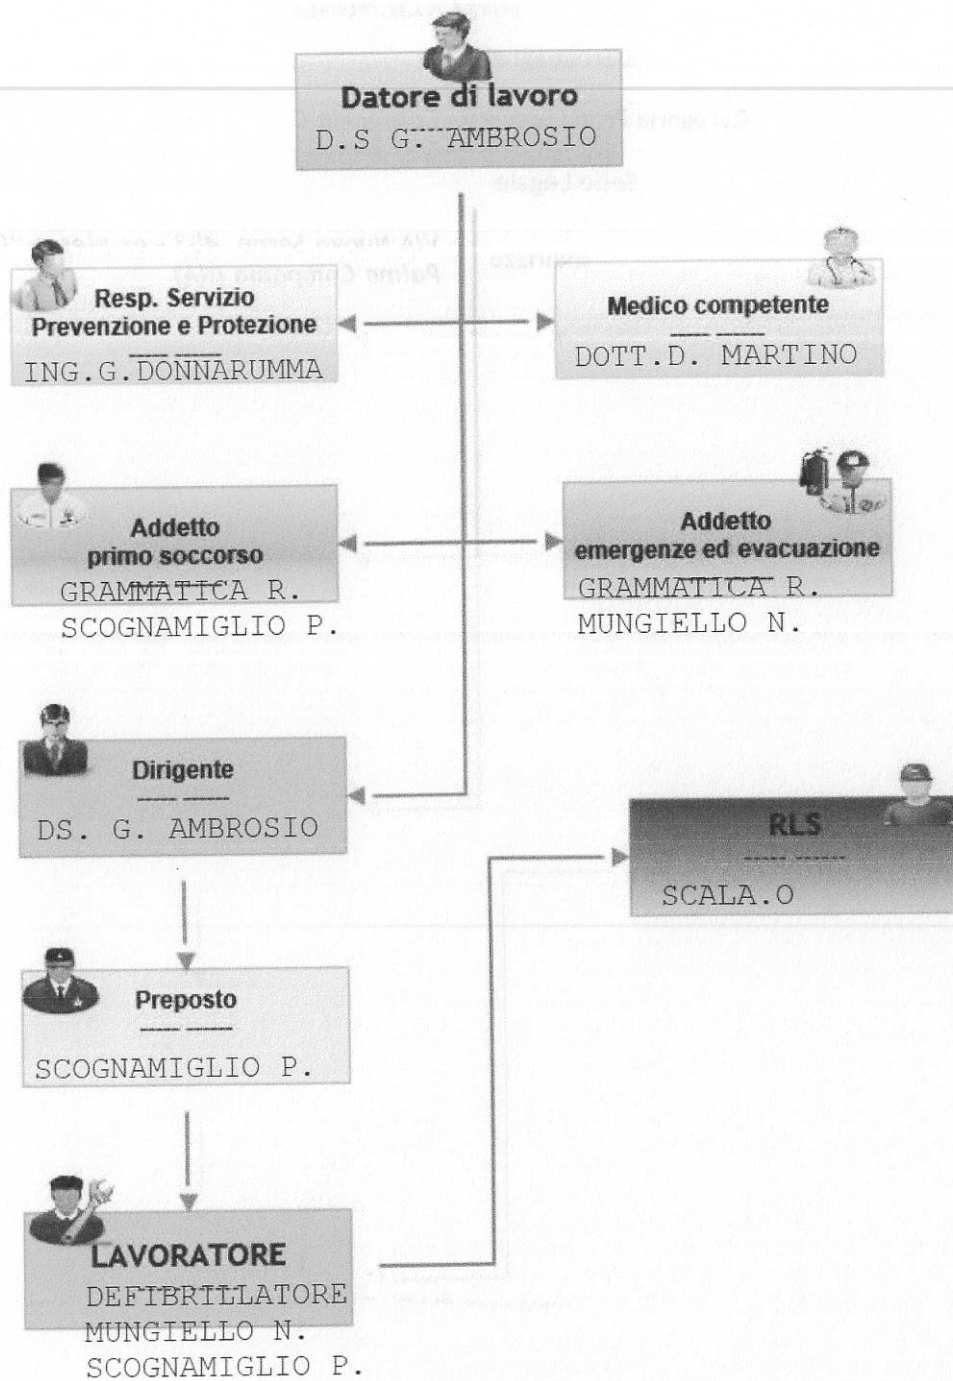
Datore di lavoro
D.S G. AMBROSIO

Resp. Servizio Prevenzione e Protezione
ING.G.DONNARUMMA

Medico competente
DOTT.D. MARTINO

Addetto primo soccorso
GRAMMATICA R.
SCOGNAMIGLIO P.

Addetto emergenze ed evacuazione
GRAMMATICA R.
MUNGIELLO N.

Dirigente
DS. G. AMBROSIO

RLS
SCALA.O

Preposto
SCOGNAMIGLIO P.

LAVORATORE
DEFIBRILLATORE
MUNGIELLO N.
SCOGNAMIGLIO P.